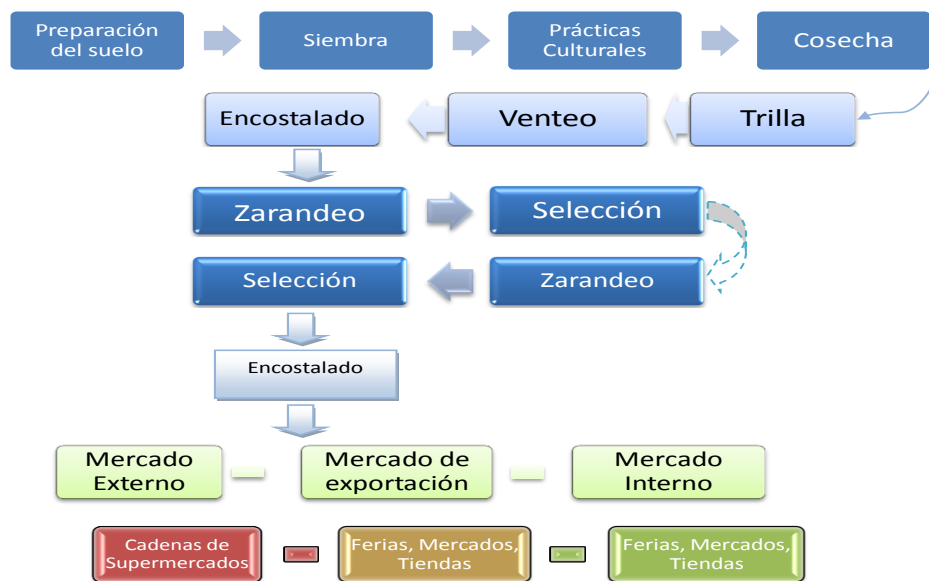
Preparación del suelo

Siembra

Prácticas Culturales

Cosecha

Trilla

Venteo

Encostalado

Zarandeo

Selección

Zarandeo

Selección

Encostalado

Mercado Externo

Mercado de exportación

Mercado Interno

Cadenas de Supermercados

Ferias, Mercados, Tiendas

Ferias, Mercados, Tiendas